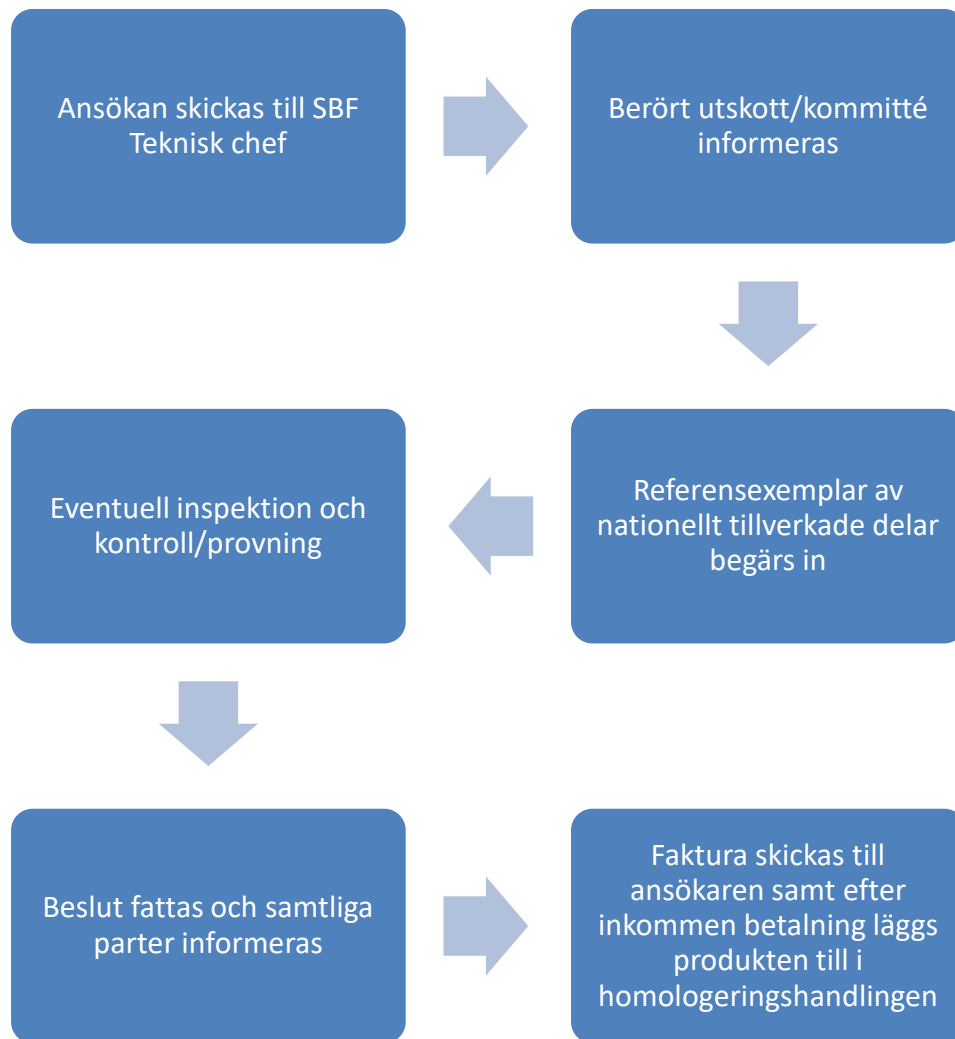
Ansökan skickas till SBF Teknisk chef

Berört utskott/kommitté informeras

Referensexemplar av nationellt tillverkade delar begärs in

Eventuell inspektion och kontroll/provning

Beslut fattas och samtliga parter informeras

Faktura skickas till ansökaren samt efter inkommen betalning läggs produkten till i homologeringshandlingen